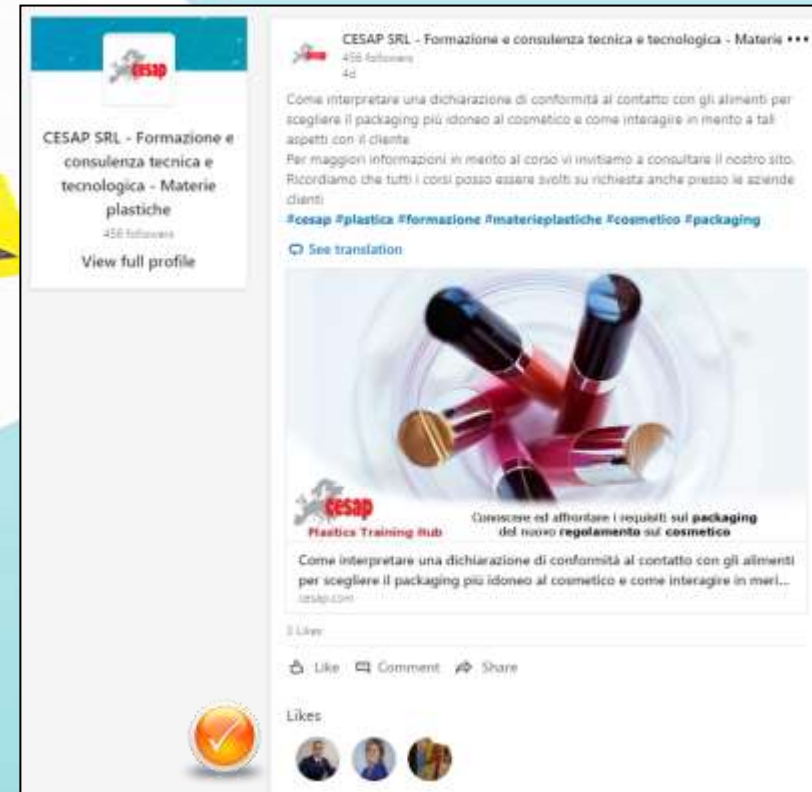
cesap

CESAP SRL - Formazione e consulenza tecnica e tecnologica - Materie plastiche
456 followers
View full profile

CESAP SRL - Formazione e consulenza tecnica e tecnologica - Materie •••
456 followers
4d

Come interpretare una dichiarazione di conformità al contatto con gli alimenti per scegliere il packaging più idoneo al cosmetico e come interagire in merito a tali aspetti con il cliente
Per maggiori informazioni in merito al corso vi invitiamo a consultare il nostro sito. Ricordiamo che tutti i corsi posso essere svolti su richiesta anche presso le aziende clienti
#cesap #plastica #formazione #materieplastiche #cosmetico #packaging

See translation

cesap
Plastics Training Hub
Conoscere ed affrontare i requisiti sul packaging del nuovo regolamento sul cosmetico

Come interpretare una dichiarazione di conformità al contatto con gli alimenti per scegliere il packaging più idoneo al cosmetico e come interagire in meri...
cesap.com

3 Likes

Like Comment Share

Likes